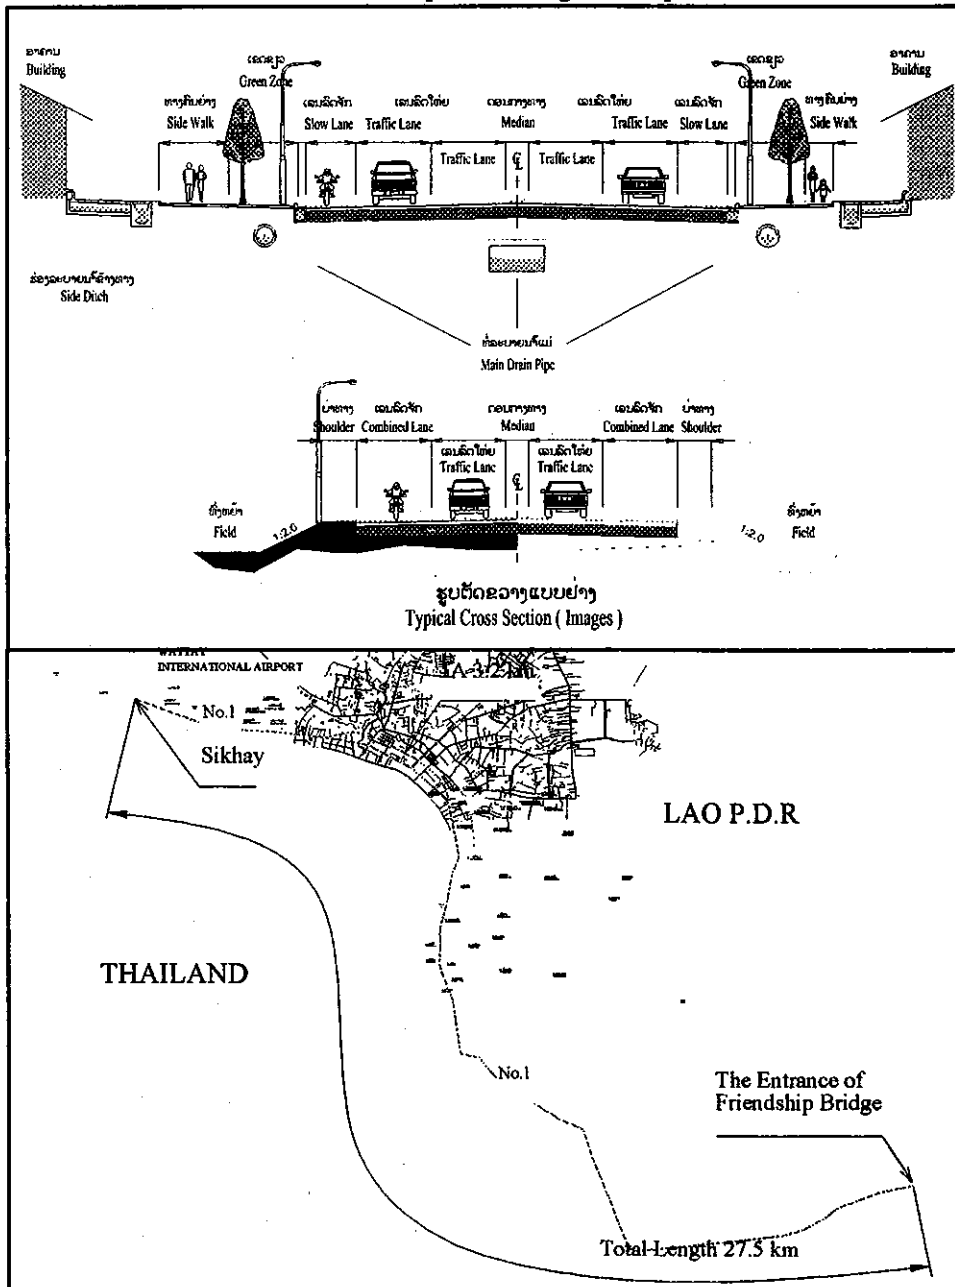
ອາຄານ
Building

ເຂດຂຽວ
Green Zone

ທາງຍ່າງ
Side Walk

ເລນລົດຈັກ
Slow Lane

ເລນລົດໃຫຍ່
Traffic Lane

ເກາະກາງທາງ
Median

ເລນລົດໃຫຍ່
Traffic Lane

ເລນລົດຈັກ
Slow Lane

ເຂດຂຽວ
Green Zone

ທາງຍ່າງ
Side Walk

ອາຄານ
Building

Traffic Lane
$\mathbb{C}$
Traffic Lane

ຮ່ອງລະບາຍນ້ຳຂ້າງທາງ
Side Ditch

ທໍ່ລະບາຍນ້ຳໃຫຍ່
Main Drain Pipe

ບ່າທາງ
Shoulder

ເລນລົດຈັກ
Combined Lane

ເກາະກາງທາງ
Median

ເລນລົດຈັກ
Combined Lane

ບ່າທາງ
Shoulder

ເລນລົດໃຫຍ່
Traffic Lane

ເລນລົດໃຫຍ່
Traffic Lane

ທົ່ງນາ
Field

1:2.0

1:2.0

ທົ່ງນາ
Field

ຮູບຕັດຂວາງແບບຢ່າງ
Typical Cross Section ( Images )

WATTAY
INTERNATIONAL AIRPORT

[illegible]

No.1

Sikhay

LAO P.D.R

THAILAND

No.1

The Entrance of Friendship Bridge

Total Length 27.5 km